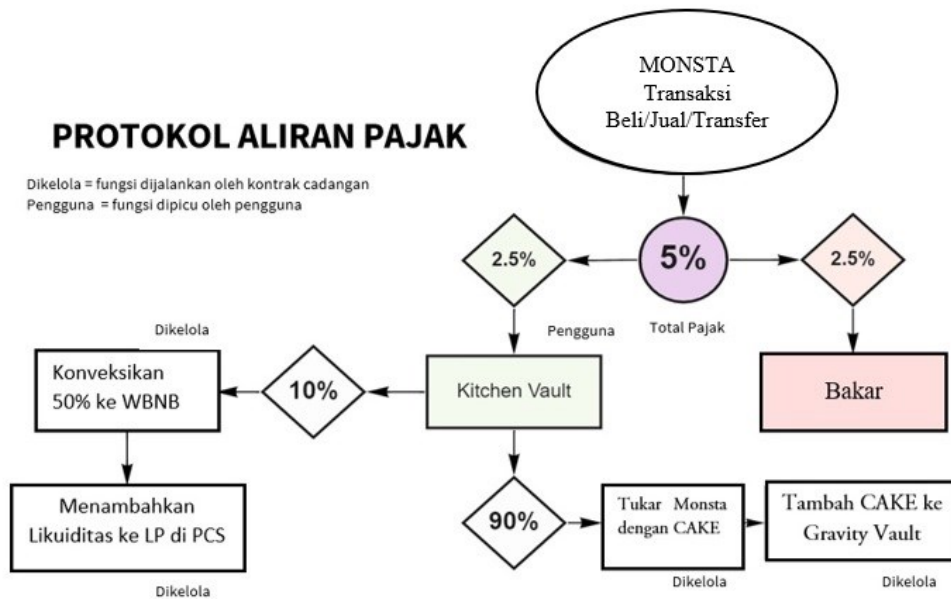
PROTOKOL ALIRAN PAJAK

Dikelola = fungsi dijalankan oleh kontrak cadangan
Pengguna = fungsi dipicu oleh pengguna

MONSTA
Transaksi
Beli/Jual/Transfer

2.5%

5%

2.5%

Total Pajak

Pengguna

Dikelola

Konveksikan 50% ke WBNB

10%

Kitchen Vault

Bakar

Menambahkan Likuiditas ke LP di PCS

90%

Tukar Monsta dengan CAKE

Tambah CAKE ke Gravity Vault

Dikelola

Dikelola

Dikelola